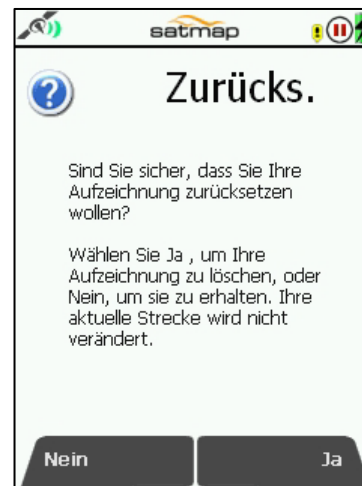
satmap

Zurücks.

Sind Sie sicher, dass Sie Ihre Aufzeichnung zurücksetzen wollen?

Wählen Sie Ja , um Ihre Aufzeichnung zu löschen, oder Nein, um sie zu erhalten. Ihre aktuelle Strecke wird nicht verändert.

Nein

Ja